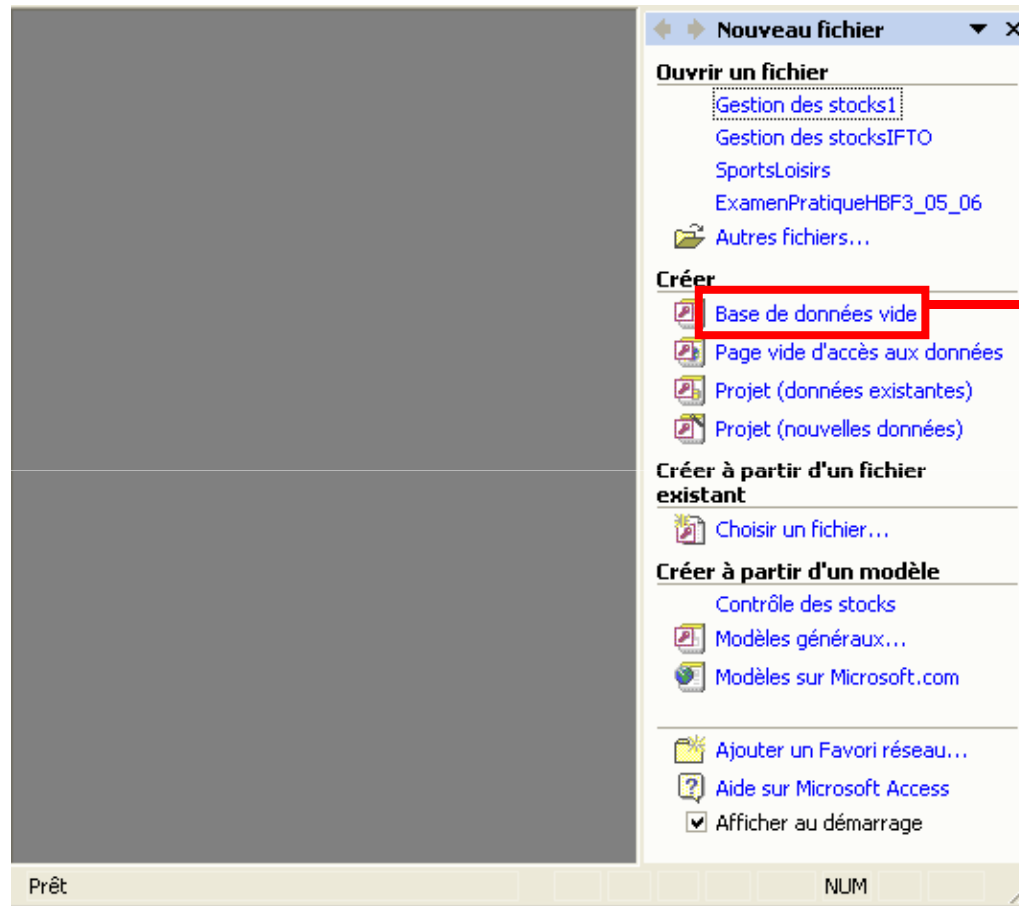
Nouveau fichier

Ouvrir un fichier

Gestion des stocks1

Gestion des stocksIFTO

SportsLoisirs

ExamenPratiqueHBF3_05_06

Autres fichiers...

Créer

Base de données vide

Page vide d'accès aux données

Projet (données existantes)

Projet (nouvelles données)

Créer à partir d'un fichier existant

Choisir un fichier...

Créer à partir d'un modèle

Contrôle des stocks

Modèles généraux...

Modèles sur Microsoft.com

Ajouter un Favori réseau...

Aide sur Microsoft Access

Afficher au démarrage

Prêt

NUM